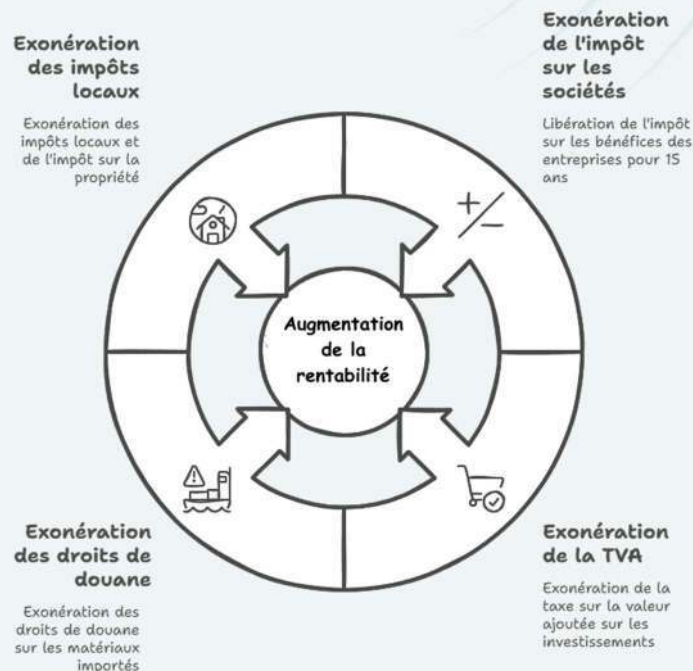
Exonération des impôts locaux

Exonération des impôts locaux et de l'impôt sur la propriété

Exonération de l'impôt sur les sociétés

Libération de l'impôt sur les bénéfices des entreprises pour 15 ans

+/−

Augmentation de la rentabilité

Exonération des droits de douane

Exonération des droits de douane sur les matériaux importés

Exonération de la TVA

Exonération de la taxe sur la valeur ajoutée sur les investissements